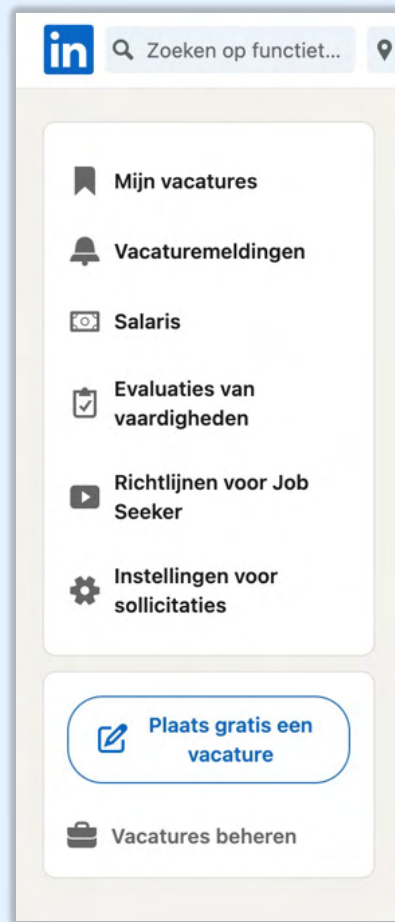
in

Zoeken op functiet...

Mijn vacatures

Vacaturemeldingen

Salaris

Evaluaties van vaardigheden

Richtlijnen voor Job Seeker

Instellingen voor sollicitaties

Plaats gratis een vacature

Vacatures beheren